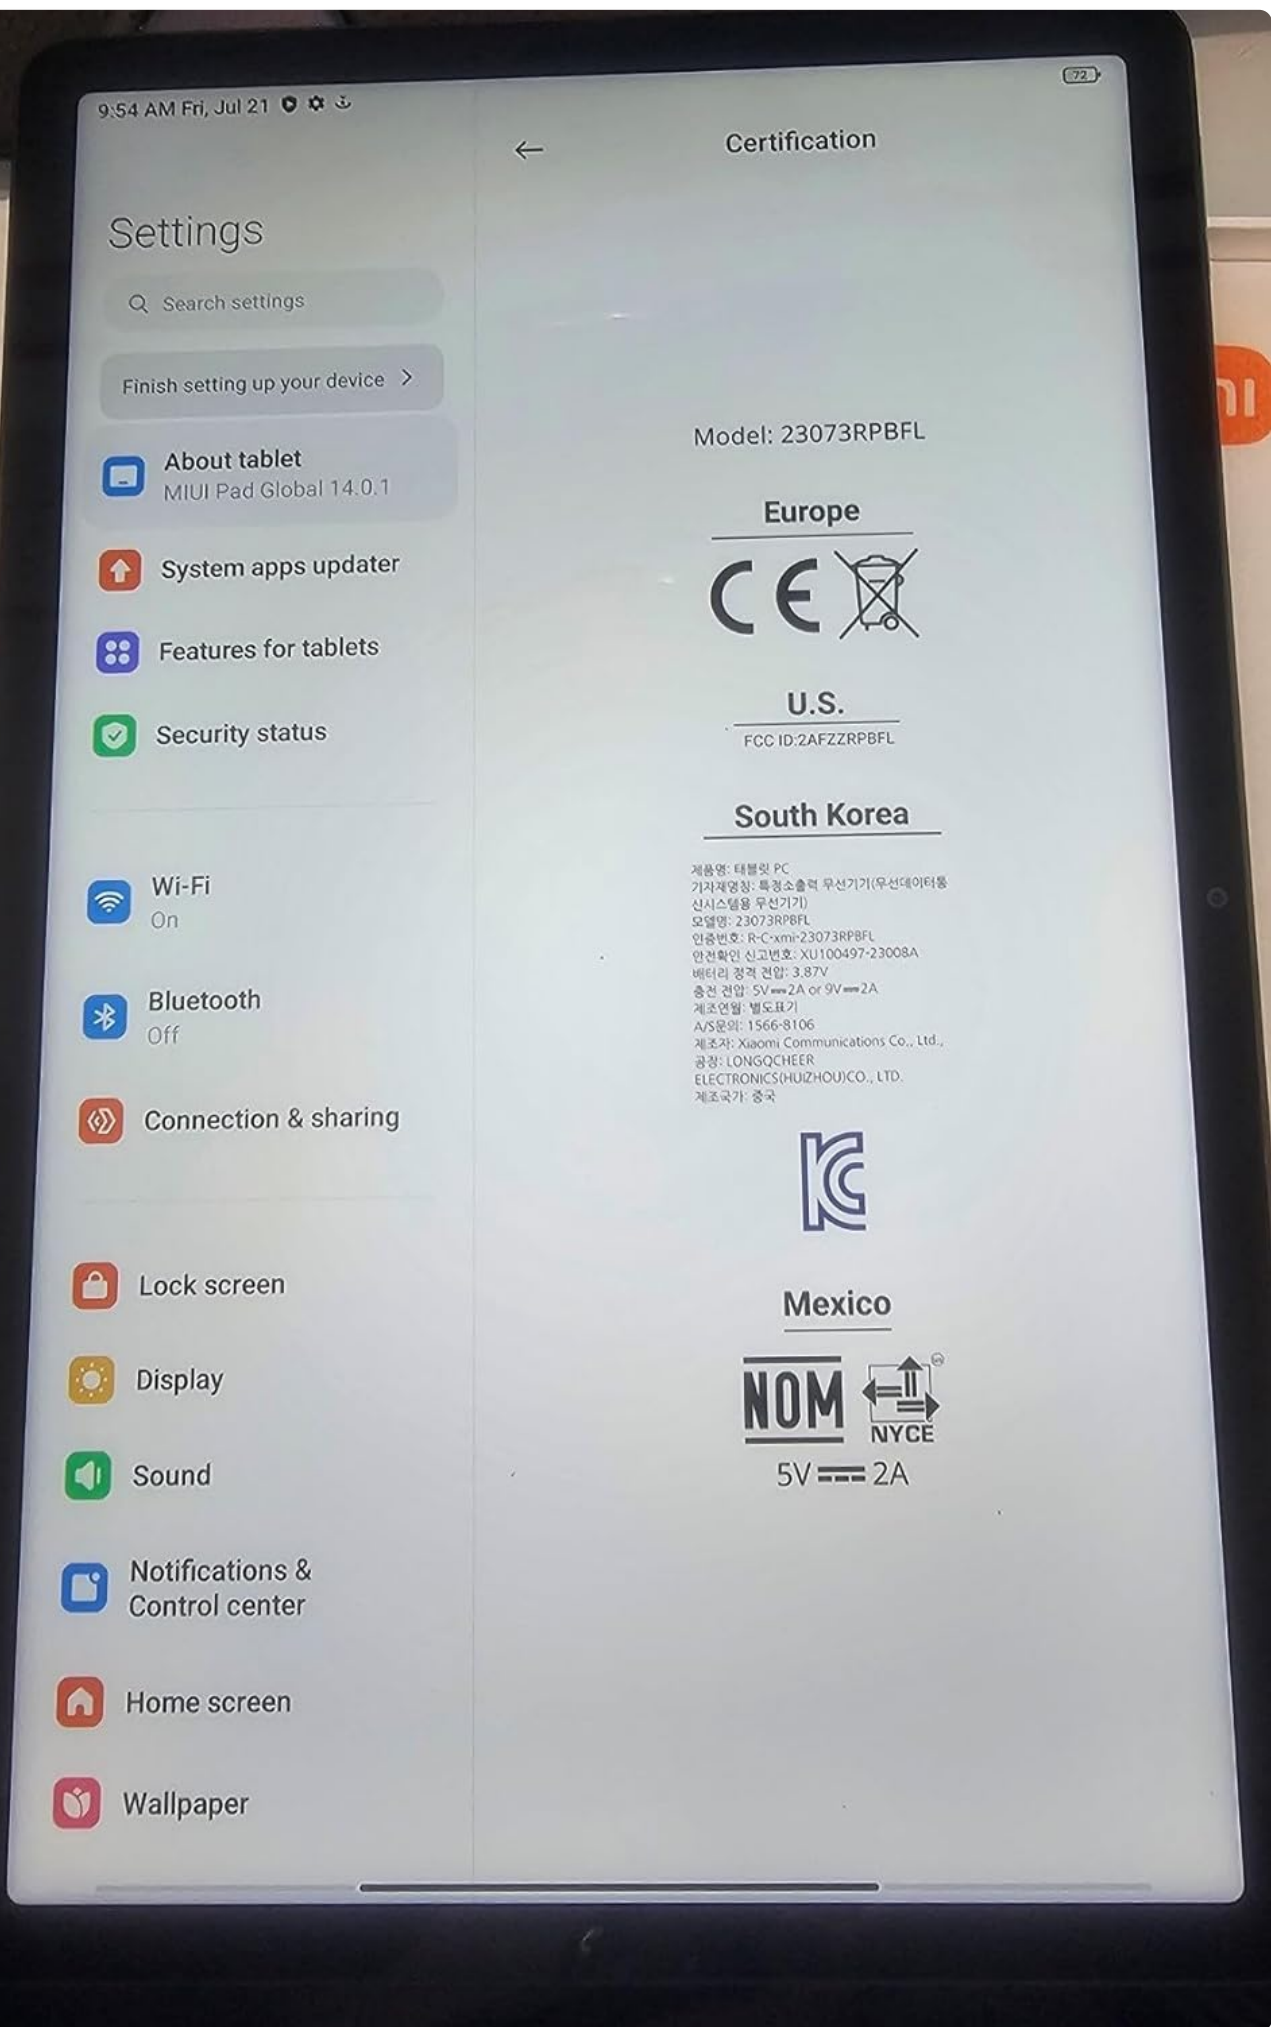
9:54 AM Fri, Jul 21

72

Settings

Search settings

Finish setting up your device >

About tablet
MIUI Pad Global 14.0.1

System apps updater

Features for tablets

Security status

Wi-Fi
On

Bluetooth
Off

Connection & sharing

Lock screen

Display

Sound

Notifications & Control center

Home screen

Wallpaper

←

Certification

Model: 23073RPBFL

Europe

CE

U.S.

FCC ID:2AFZZRPBFL

South Korea

제품명: 태블릿 PC
기자재명칭: 특정소출력 무선기기(무선데이터통신시스템용 무선기기)
모델명: 23073RPBFL
인증번호: R-C-xmi-23073RPBFL
안전확인 신고번호: XU100497-23008A
배터리 정격 전압: 3.87V
충전 전압: 5V⎓2A or 9V⎓2A
제조연월: 별도표기
A/S문의: 1566-8106
제조자: Xiaomi Communications Co., Ltd.,
공장: LONGQCHEER ELECTRONICS(HUIZHOU)CO., LTD.
제조국가: 중국

Mexico

NOM

NYCE

5V ⎓ 2A

mi